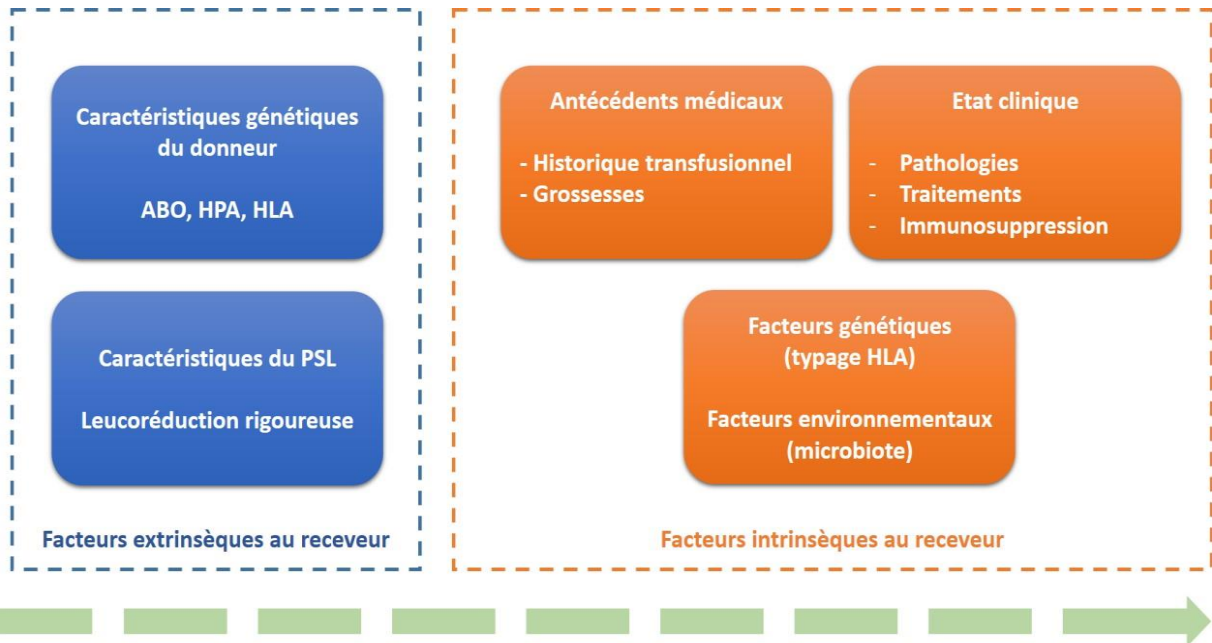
Caractéristiques génétiques du donneur

ABO, HPA, HLA

Caractéristiques du PSL

Leucoréduction rigoureuse

Facteurs extrinsèques au receveur

Antécédents médicaux

- Historique transfusionnel
- Grossesses

Etat clinique

- Pathologies
- Traitements
- Immunosuppression

Facteurs génétiques (typage HLA)

Facteurs environnementaux (microbiote)

Facteurs intrinsèques au receveur